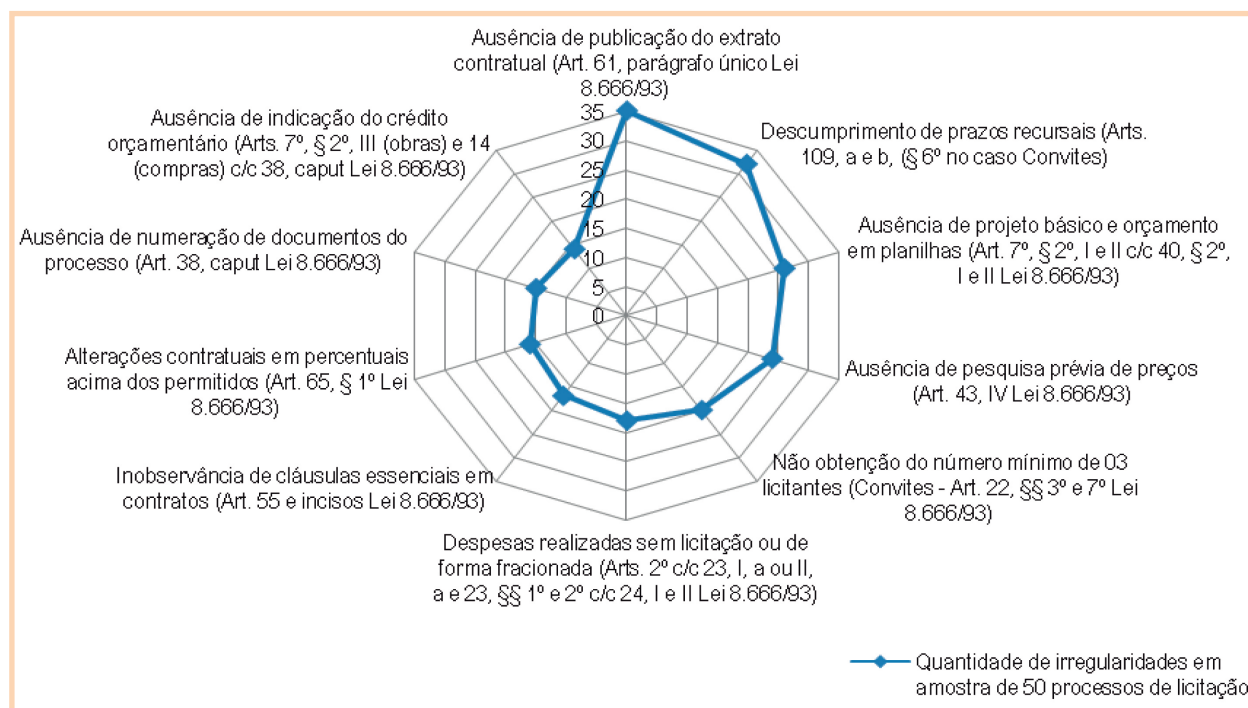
Ausência de publicação do extrato contratual (Art. 61, parágrafo único Lei 8.666/93)

Descumprimento de prazos recursais (Arts. 109, a e b, (§ 6º no caso Convites)

Ausência de projeto básico e orçamento em planilhas (Art. 7º, § 2º, I e II c/c 40, § 2º, I e II Lei 8.666/93)

Ausência de pesquisa prévia de preços (Art. 43, IV Lei 8.666/93)

Não obtenção do número mínimo de 03 licitantes (Convites - Art. 22, §§ 3º e 7º Lei 8.666/93)

Despesas realizadas sem licitação ou de forma fracionada (Arts. 2º c/c 23, I, a ou II, a e 23, §§ 1º e 2º c/c 24, I e II Lei 8.666/93)

Inobservância de cláusulas essenciais em contratos (Art. 55 e incisos Lei 8.666/93)

Alterações contratuais em percentuais acima dos permitidos (Art. 65, § 1º Lei 8.666/93)

Ausência de numeração de documentos do processo (Art. 38, caput Lei 8.666/93)

Ausência de indicação do crédito orçamentário (Arts. 7º, § 2º, III (obras) e 14 (compras) c/c 38, caput Lei 8.666/93)

35
30
25
20
15
10
5
0

Quantidade de irregularidades em amostra de 50 processos de licitação